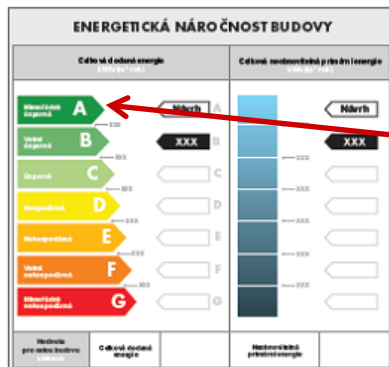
ENERGETICKÁ NÁROČNOST BUDOVY

Celková dodaná energie
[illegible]

Mimořádně úsporná A
Velmi úsporná B
Úsporná C
Nehospodárná D
Nehospodárná E
Velmi nehospodárná F
Mimořádně nehospodárná G

XXX
XXX
XXX
XXX
XXX
XXX
XXX

Návrh
XXX

A
B
C
D
E
F
G

Celková neobnovitelná primární energie
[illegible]

Návrh
XXX

Hodnota pro celou budovu
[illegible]

Celková dodaná energie

Neobnovitelná primární energie